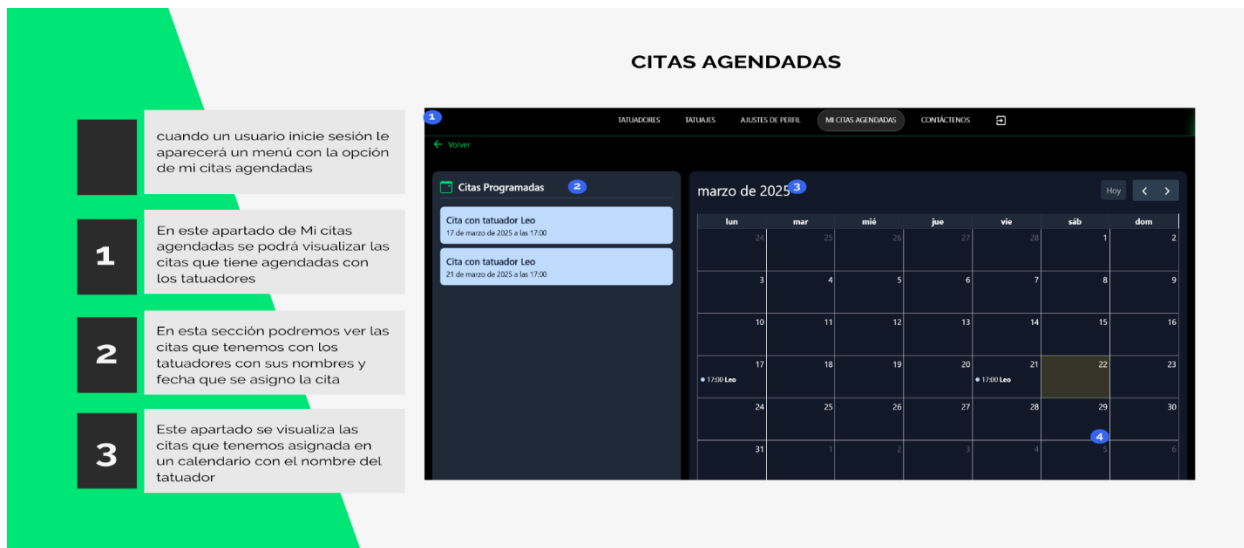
CITAS AGENDADAS

cuando un usuario inicie sesión le aparecerá un menú con la opción de mi citas agendadas

1 En este apartado de Mi citas agendadas se podrá visualizar las citas que tiene agendadas con los tatuadores

2 En esta sección podremos ver las citas que tenemos con los tatuadores con sus nombres y fecha que se asigno la cita

3 Este apartado se visualiza las citas que tenemos asignada en un calendario con el nombre del tatuador

1 TATUADORES TATUAJES AJUSTES DE PERFIL MI CITAS AGENDADAS CONTÁCTENOS

← Volver

Citas Programadas 2

Cita con tatuador Leo
17 de marzo de 2025 a las 17:00

Cita con tatuador Leo
21 de marzo de 2025 a las 17:00

marzo de 2025 3

Hoy < >

| lun | mar | mié | jue | vie | sáb | dom |
|---|---|---|---|---|---|---|
| 24 | 25 | 26 | 27 | 28 | 1 | 2 |
| 3 | 4 | 5 | 6 | 7 | 8 | 9 |
| 10 | 11 | 12 | 13 | 14 | 15 | 16 |
| 17 • 17:00 Leo | 18 | 19 | 20 | 21 • 17:00 Leo | 22 | 23 |
| 24 | 25 | 26 | 27 | 28 | 29 | 30 |
| 31 | 1 | 2 | 3 | 4 | 5 | 6 |

4